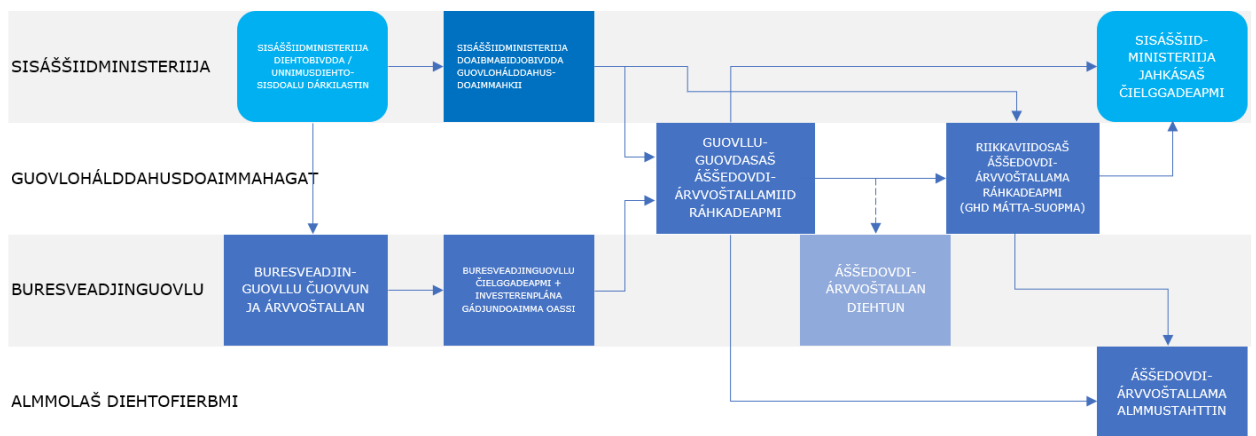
SISÁŠŠIIDMINISTERIIJA

SISÁŠŠIIDMINISTERIIJA DIEHTOBIVDDA / UNNIMUSDIEHTOSISDOALU DÁRKILASTIN

SISÁŠŠIIDMINISTERIIJA DOAIBMABIDJOBIVDDA GUOVLOHÁLDDAHUSDOAIMMAHKII

SISÁŠŠIIDMINISTERIIJA JAHKÁSAŠ ČIELGGADEAPMI

GUOVLOHÁLDDAHUSDOAIMMAHAGAT

GUOVLLUGUOVDASAŠ ÁŠŠEDOVDIÁRVVOŠTALLAMIID RÁHKADEAPMI

RIIKKAVIIDOSAŠ ÁŠŠEDOVDIÁRVVOŠTALLAMA RÁHKADEAPMI (GHD MÁTTA-SUOPMA)

BURESVEADJINGUOVLU

BURESVEADJINGUOVLLU ČUOVVUN JA ÁRVVOŠTALLAN

BURESVEADJINGUOVLLU ČIELGGADEAPMI + INVESTERENPLÁNA GÁDJUNDOAIMMA OASSI

ÁŠŠEDOVDIÁRVVOŠTALLAN DIEHTUN

ALMMOLAŠ DIEHTOFIERBMI

ÁŠŠEDOVDIÁRVVOŠTALLAMA ALMMUSTAHTTIN